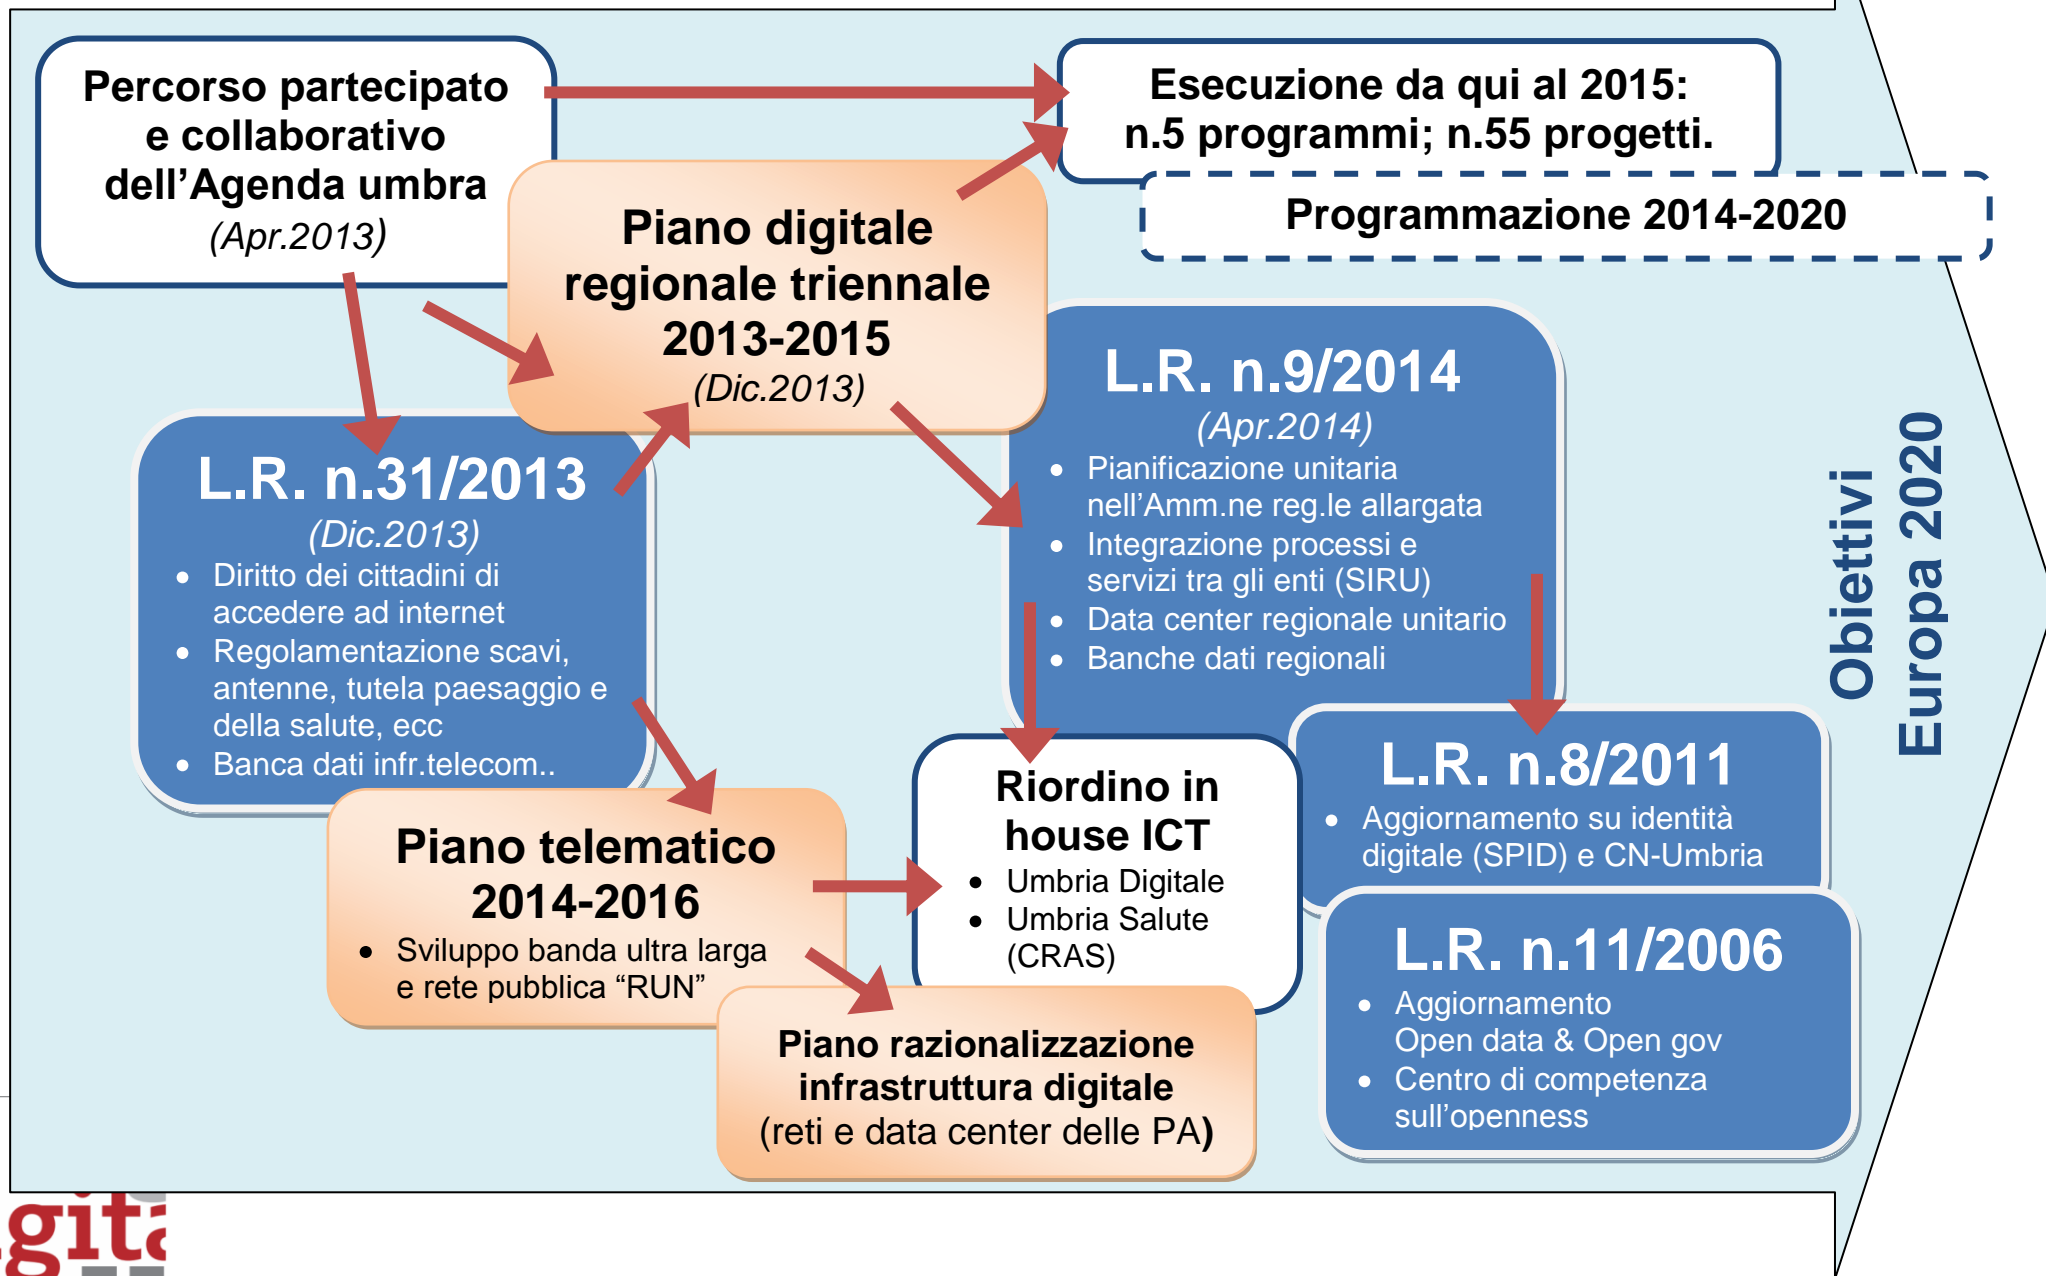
Percorso partecipato e collaborativo dell’Agenda umbra
(Apr.2013)

Esecuzione da qui al 2015:
n.5 programmi; n.55 progetti.

Programmazione 2014-2020

Piano digitale regionale triennale 2013-2015
(Dic.2013)

L.R. n.9/2014
(Apr.2014)
• Pianificazione unitaria nell’Amm.ne reg.le allargata
• Integrazione processi e servizi tra gli enti (SIRU)
• Data center regionale unitario
• Banche dati regionali

L.R. n.31/2013
(Dic.2013)
• Diritto dei cittadini di accedere ad internet
• Regolamentazione scavi, antenne, tutela paesaggio e della salute, ecc
• Banca dati infr.telecom..

Obiettivi
Europa 2020

Riordino in house ICT
• Umbria Digitale
• Umbria Salute (CRAS)

L.R. n.8/2011
• Aggiornamento su identità digitale (SPID) e CN-Umbria

Piano telematico 2014-2016
• Sviluppo banda ultra larga e rete pubblica “RUN”

L.R. n.11/2006
• Aggiornamento Open data & Open gov
• Centro di competenza sull’openness

Piano razionalizzazione infrastruttura digitale
(reti e data center delle PA)

gita